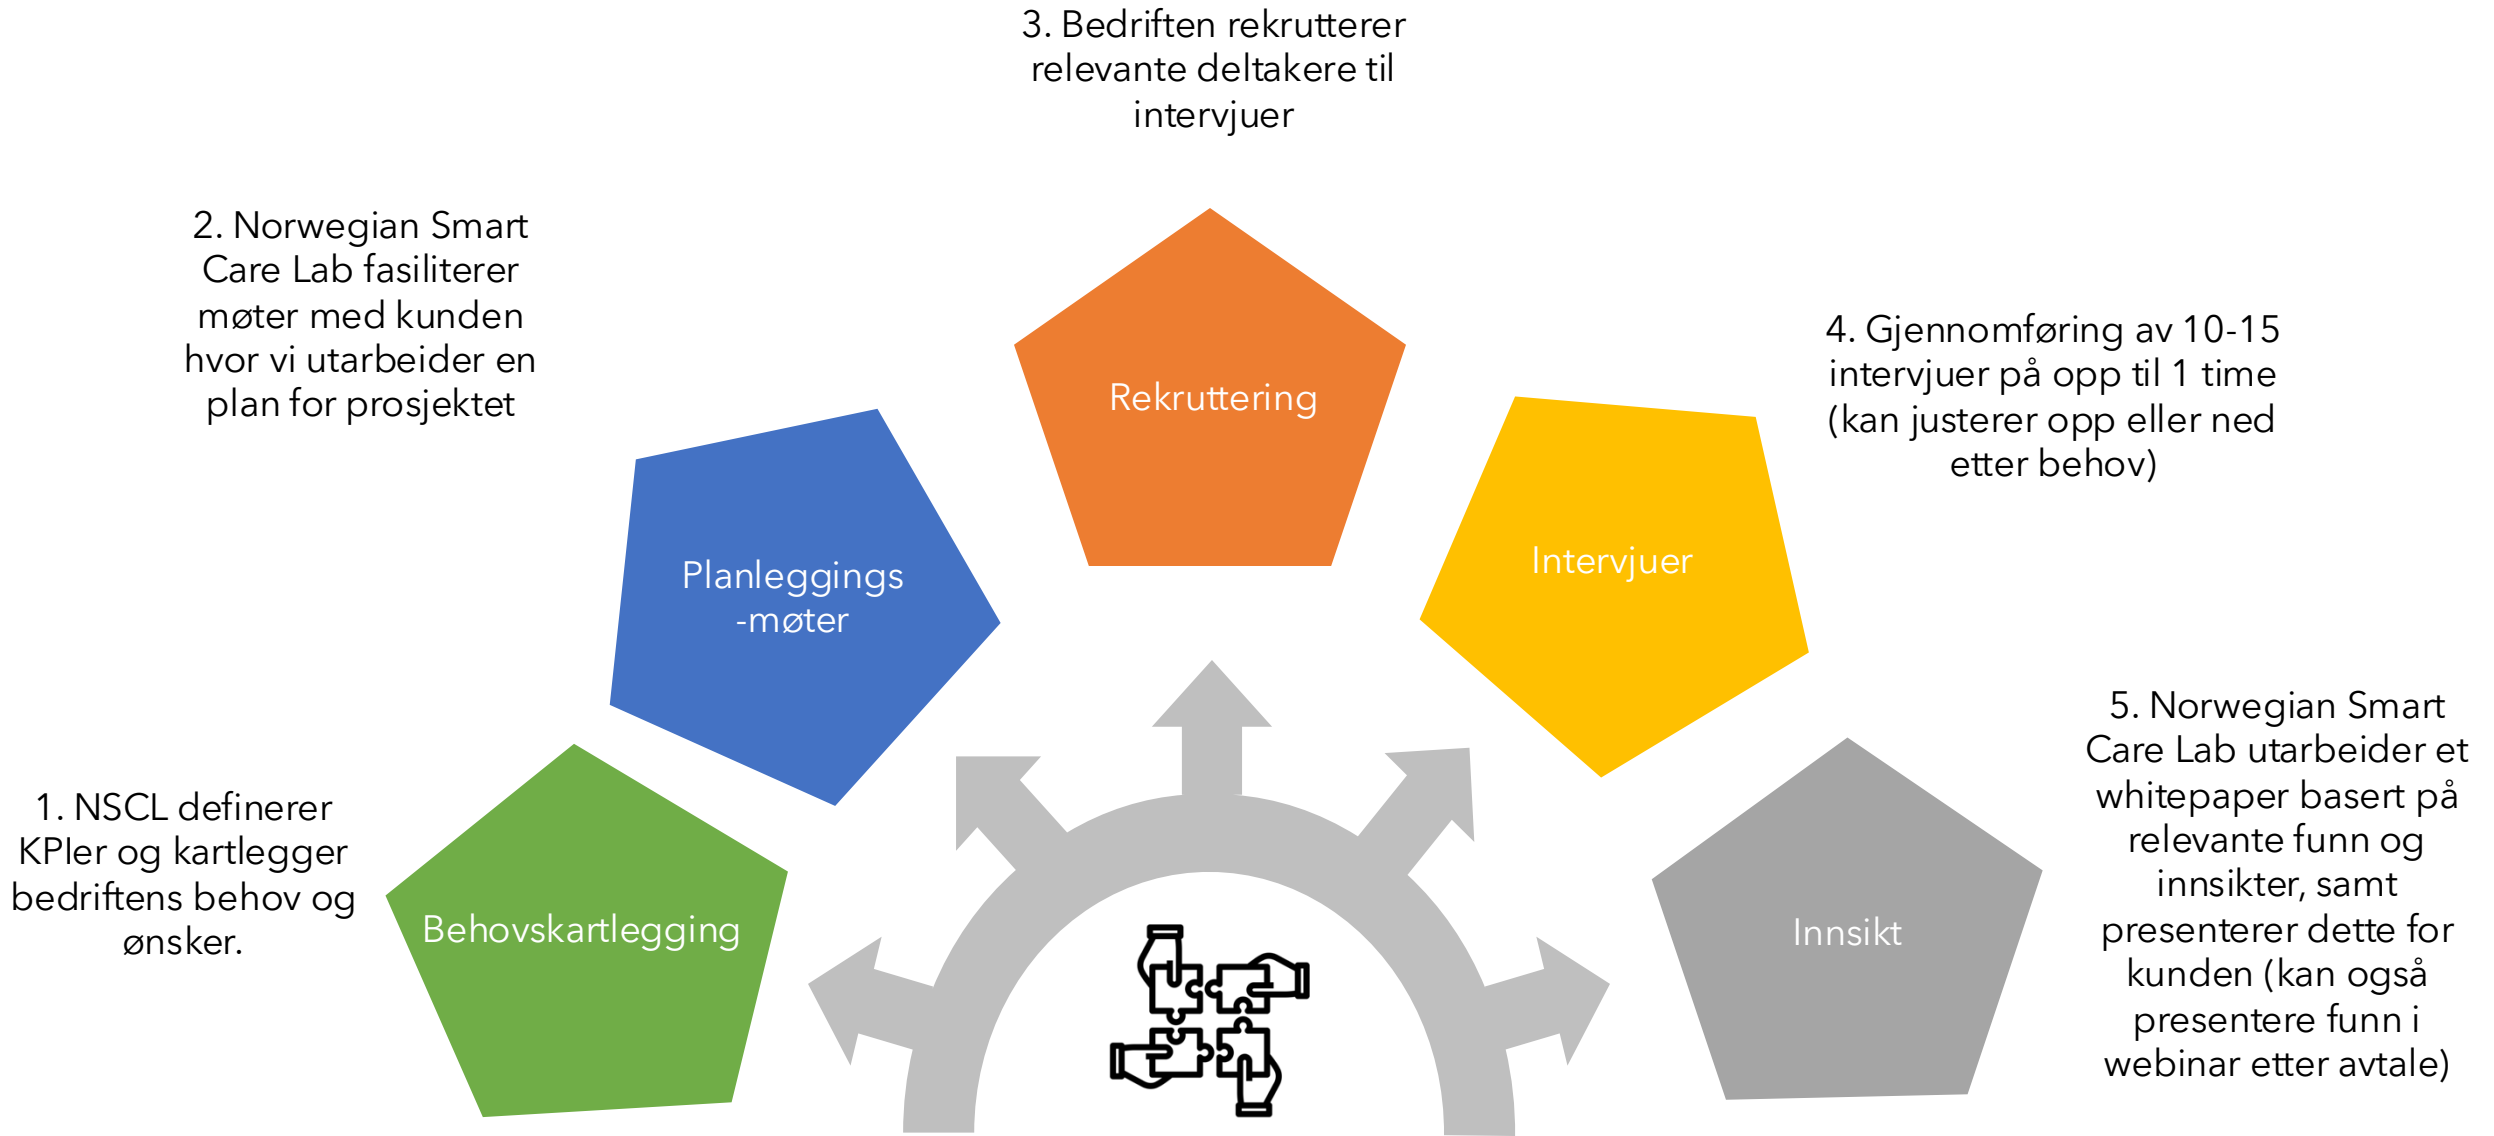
1. NSCL definerer KPIer og kartlegger bedriftens behov og ønsker.

Behovskartlegging

2. Norwegian Smart Care Lab fasiliterer møter med kunden hvor vi utarbeider en plan for prosjektet

Planleggings -møter

3. Bedriften rekrutterer relevante deltakere til intervjuer

Rekruttering

4. Gjennomføring av 10-15 intervjuer på opp til 1 time (kan justerer opp eller ned etter behov)

Intervjuer

5. Norwegian Smart Care Lab utarbeider et whitepaper basert på relevante funn og innsikter, samt presenterer dette for kunden (kan også presentere funn i webinar etter avtale)

Innsikt